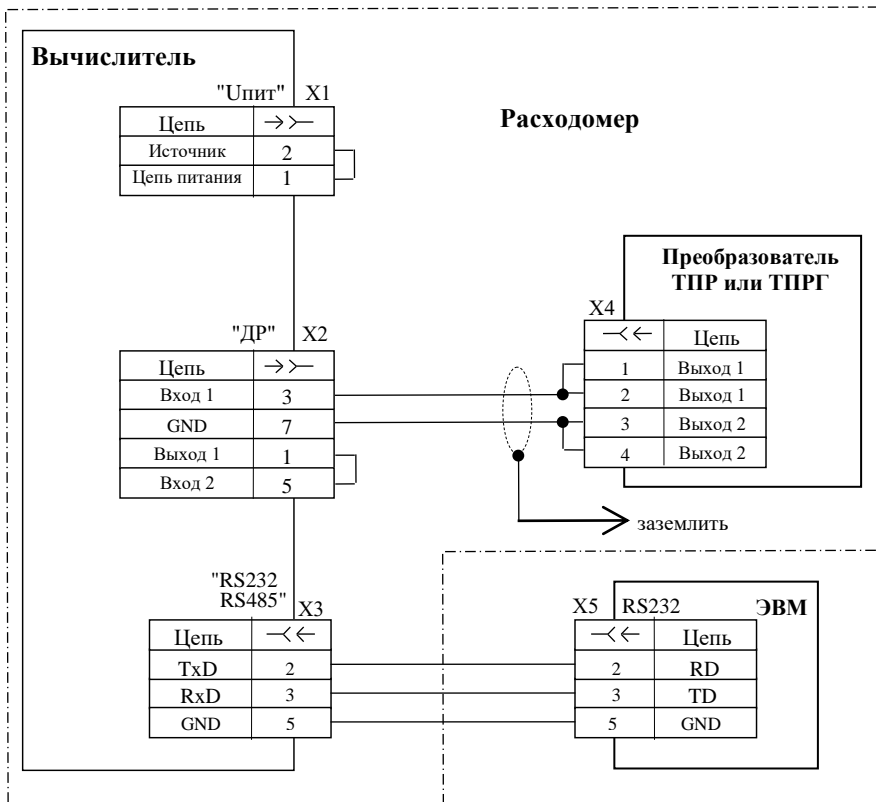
Вычислитель

"Uпит" X1

| Цепь | →≻ |
|---|---|
| Источник | 2 |
| Цепь питания | 1 |

Расходомер

Преобразователь ТПР или ТПРГ

X4

| ≺← | Цепь |
|---|---|
| 1 | Выход 1 |
| 2 | Выход 1 |
| 3 | Выход 2 |
| 4 | Выход 2 |

"ДР" X2

| Цепь | →≻ |
|---|---|
| Вход 1 | 3 |
| GND | 7 |
| Выход 1 | 1 |
| Вход 2 | 5 |

заземлить

"RS232 RS485" X3

| Цепь | ≺← |
|---|---|
| TxD | 2 |
| RxD | 3 |
| GND | 5 |

X5 RS232

ЭВМ

| ≺← | Цепь |
|---|---|
| 2 | RD |
| 3 | TD |
| 5 | GND |